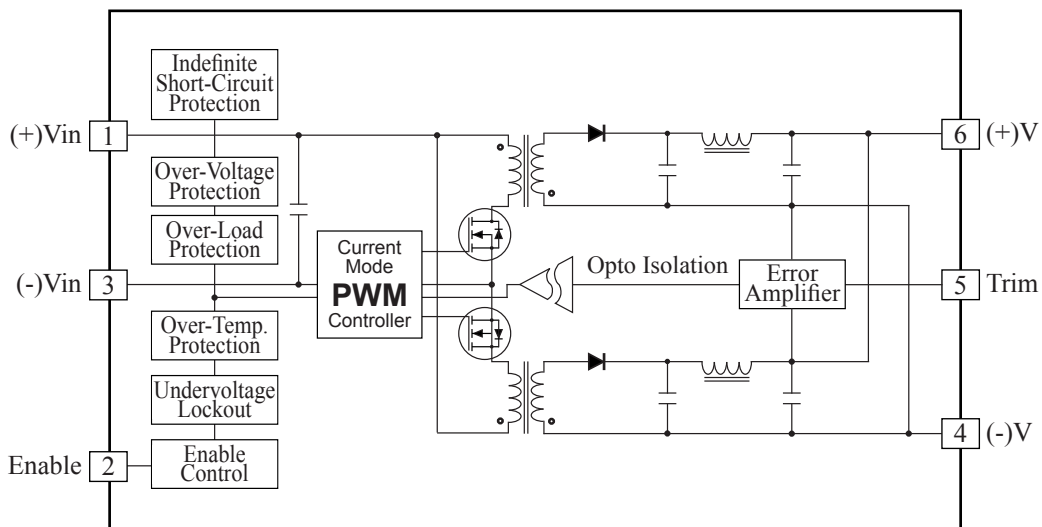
Indefinite Short-Circuit Protection

(+)Vin 1

Over-Voltage Protection

Over-Load Protection

(-)Vin 3

Over-Temp. Protection

Undervoltage Lockout

Enable 2

Enable Control

Current Mode PWM Controller

Opto Isolation

Error Amplifier

6 (+)V

5 Trim

4 (-)V